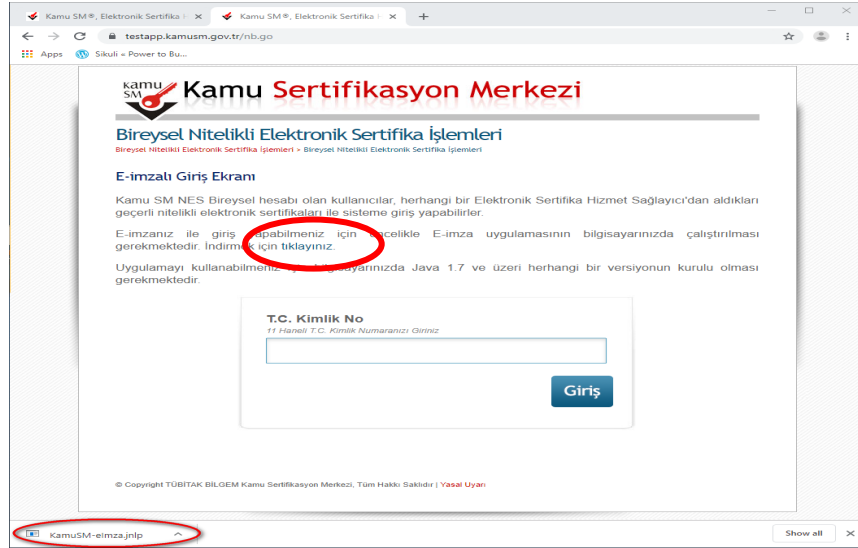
Kamu SM®, Elektronik Sertifika İ ×
Kamu SM®, Elektronik Sertifika İ ×
+
testapp.kamusm.gov.tr/nb.go
Apps
Sikuli » Power to Bu...

kamu SM Kamu Sertifikasyon Merkezi

Bireysel Nitelikli Elektronik Sertifika İşlemleri
Bireysel Nitelikli Elektronik Sertifika İşlemleri » Bireysel Nitelikli Elektronik Sertifika İşlemleri

E-imzalı Giriş Ekranı

Kamu SM NES Bireysel hesabı olan kullanıcılar, herhangi bir Elektronik Sertifika Hizmet Sağlayıcı'dan aldıkları geçerli nitelikli elektronik sertifikaları ile sisteme giriş yapabilirler.

E-imzanız ile giriş yapabilmeniz için öncelikle E-imza uygulamasının bilgisayarınızda çalıştırılması gerekmektedir. İndirmek için tıklayınız.

Uygulamayı kullanabilmeniz için bilgisayarınızda Java 1.7 ve üzeri herhangi bir versiyonun kurulu olması gerekmektedir.

T.C. Kimlik No
11 Haneli T.C. Kimlik Numaranızı Giriniz

Giriş

© Copyright TÜBİTAK BİLGEM Kamu Sertifikasyon Merkezi, Tüm Hakkı Saklıdır | Yasal Uyarı

KamuSM-eimza.jnlp
Show all
×